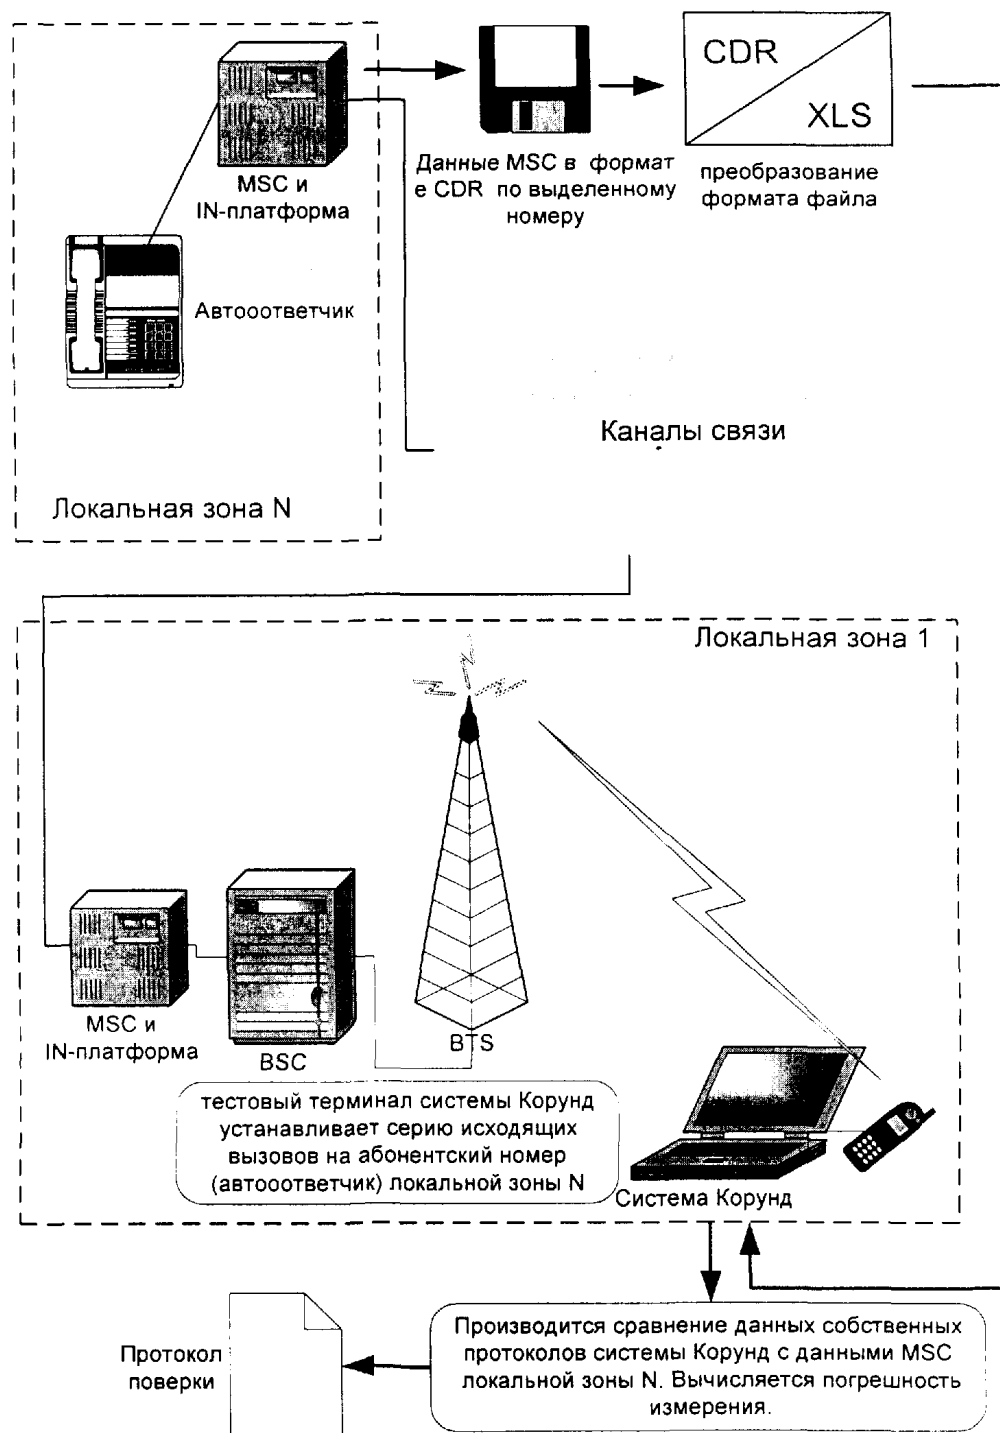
CDR

XLS

MSC и IN-платформа

Данные MSC в формате CDR по выделенному номеру

преобразование формата файла

Автоответчик

Каналы связи

Локальная зона N

Локальная зона 1

MSC и IN-платформа

BSC

BTS

тестовый терминал системы Корунд устанавливает серию исходящих вызовов на абонентский номер (автоответчик) локальной зоны N

Система Корунд

Протокол поверки

Производится сравнение данных собственных протоколов системы Корунд с данными MSC локальной зоны N. Вычисляется погрешность измерения.